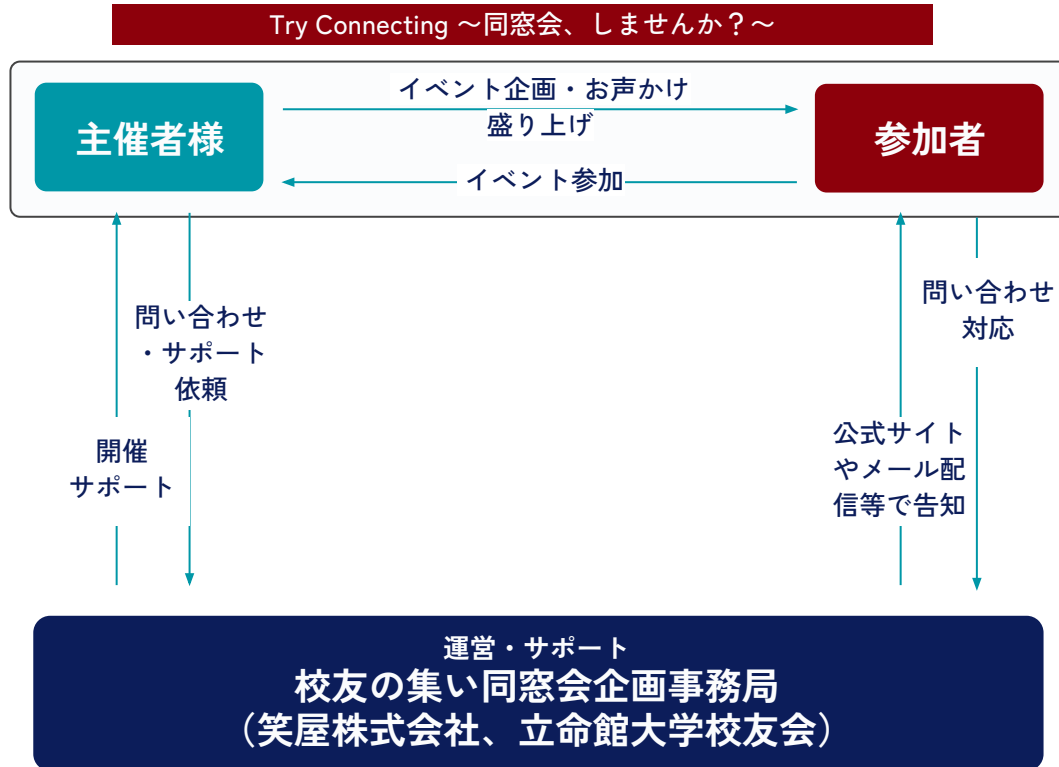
Try Connecting ～同窓会、しませんか？～

主催者様

イベント企画・お声かけ
盛り上げ

参加者

イベント参加

問い合わせ
・サポート
依頼

開催
サポート

問い合わせ
対応

公式サイト
やメール配
信等で告知

運営・サポート
校友の集い同窓会企画事務局
（笑屋株式会社、立命館大学校友会）